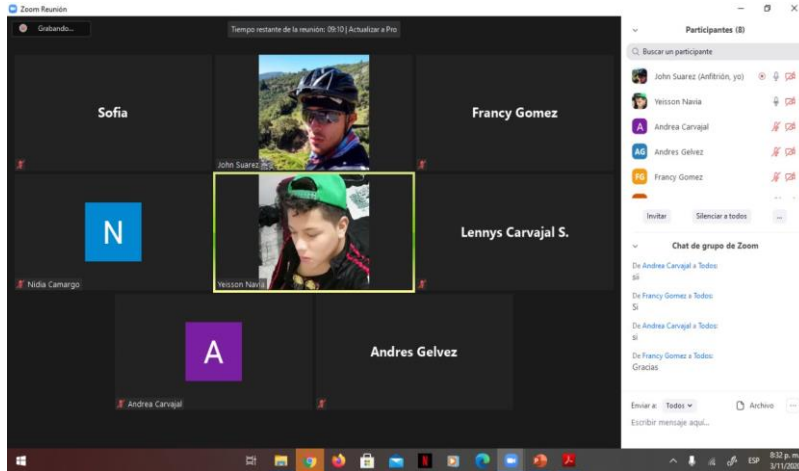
Zoom Reunión

Grabando...

Tiempo restante de la reunión: 09:10 | Actualizar a Pro

Sofia

John Suarez

Francy Gomez

N

Nidia Camargo

Yeisson Navia

Lennys Carvajal S.

A

Andrea Carvajal

Andres Gelvez

Participantes (8)

Buscar un participante

John Suarez (Anfitrión, yo)

Yeisson Navia

A Andrea Carvajal

AG Andres Gelvez

FG Francy Gomez

Invitar

Silenciar a todos

...

Chat de grupo de Zoom

De Andrea Carvajal a Todos:
sii

De Francy Gomez a Todos:
Si

De Andrea Carvajal a Todos:
si

De Francy Gomez a Todos:
Gracias

Enviar a: Todos

Archivo

...

Escribir mensaje aquí...

ESP

8:32 p. m.
3/11/202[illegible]